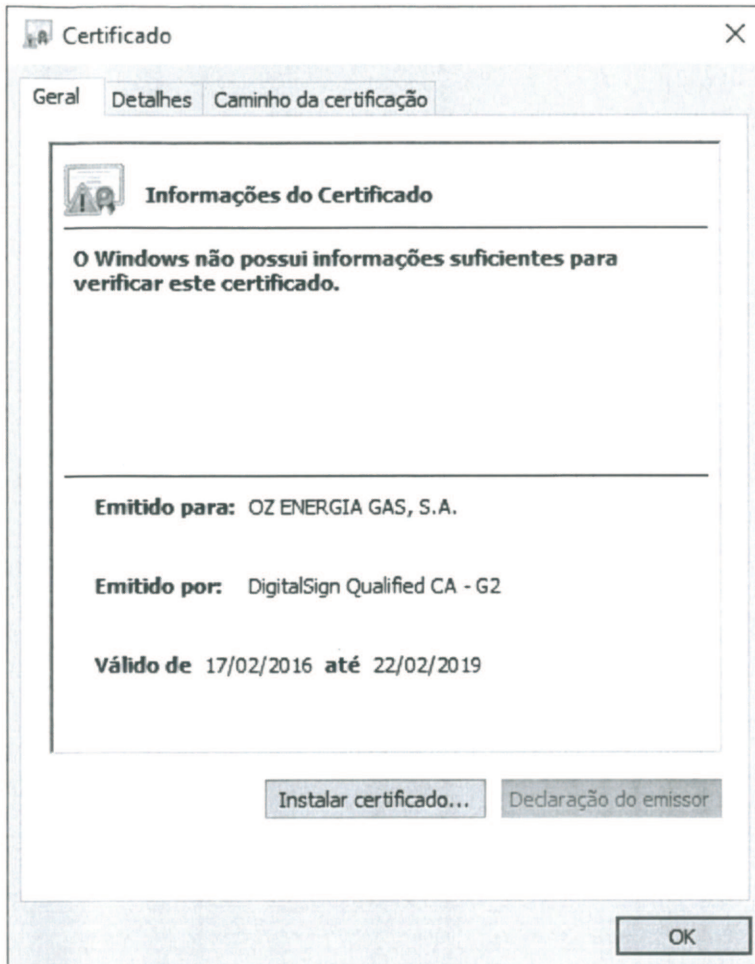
Certificado

×

Geral | Detalhes | Caminho da certificação

Informações do Certificado

O Windows não possui informações suficientes para verificar este certificado.

Emitido para: OZ ENERGIA GAS, S.A.

Emitido por: DigitalSign Qualified CA - G2

Válido de 17/02/2016 até 22/02/2019

Instalar certificado...

Declaração do emissor

OK